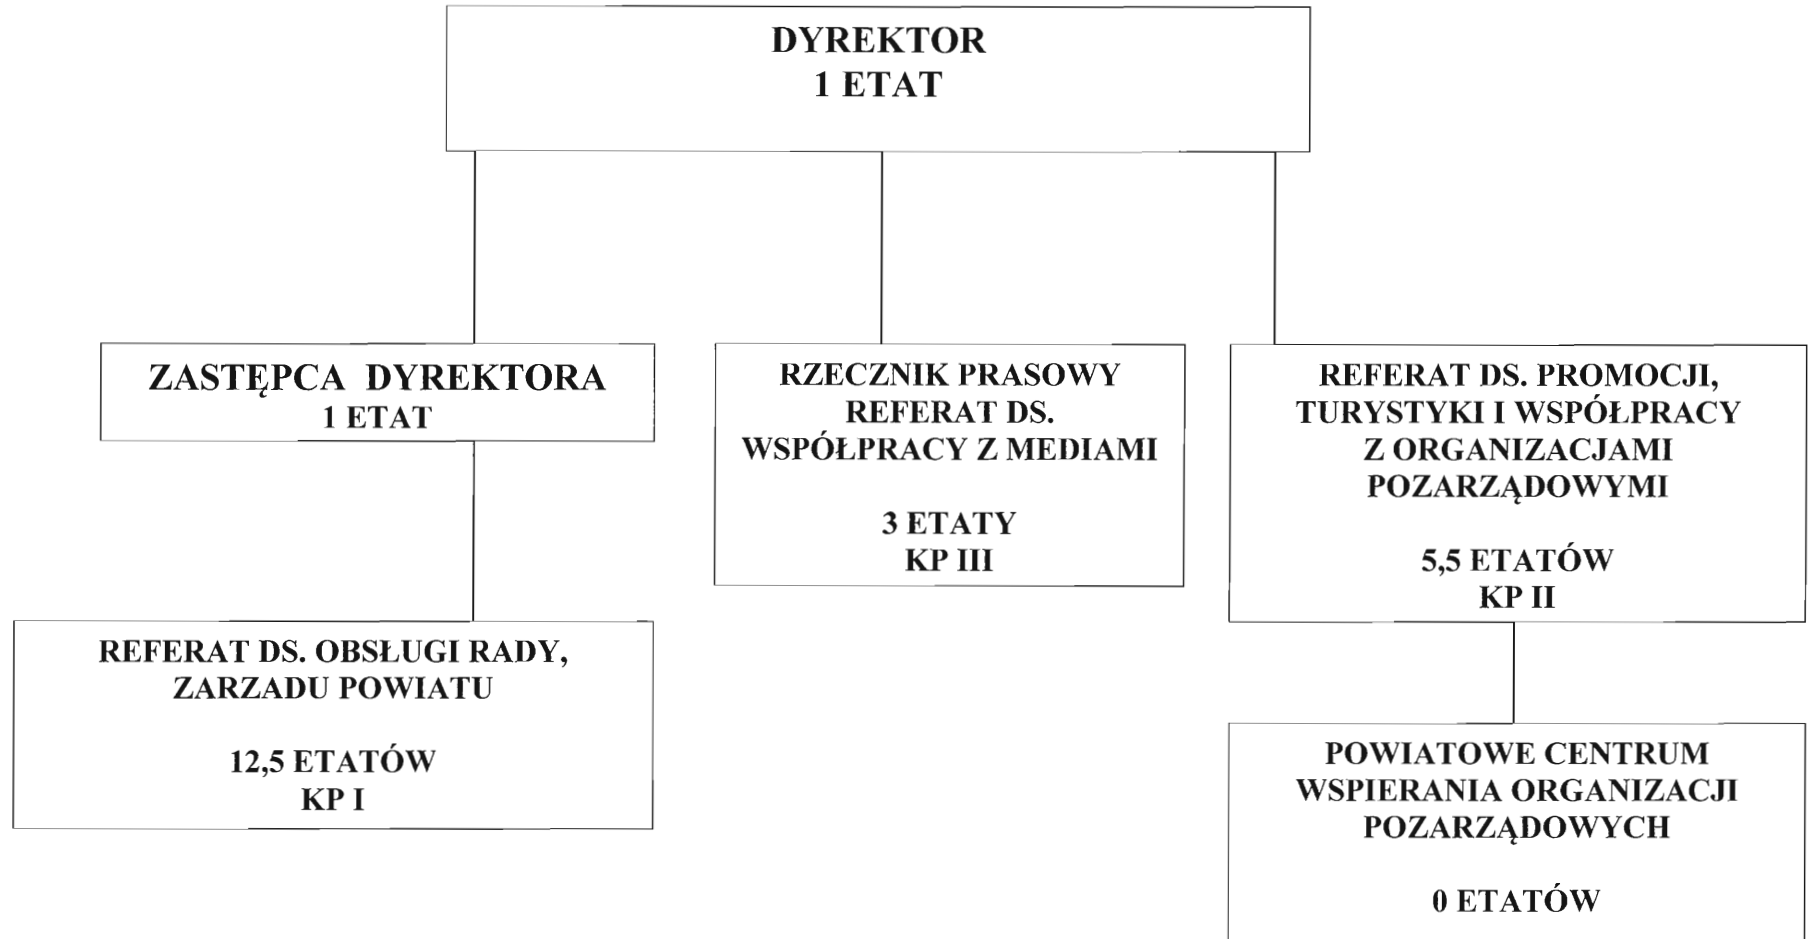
DYREKTOR
1 ETAT

ZASTĘPCA DYREKTORA
1 ETAT

REFERAT DS. OBSŁUGI RADY, ZARZADU POWIATU

12,5 ETATÓW
KP I

RZECZNIK PRASOWY
REFERAT DS. WSPÓŁPRACY Z MEDIAMI

3 ETATY
KP III

REFERAT DS. PROMOCJI, TURYSTYKI I WSPÓŁPRACY Z ORGANIZACJAMI POZARZĄDOWYMI

5,5 ETATÓW
KP II

POWIATOWE CENTRUM WSPIERANIA ORGANIZACJI POZARZĄDOWYCH

0 ETATÓW